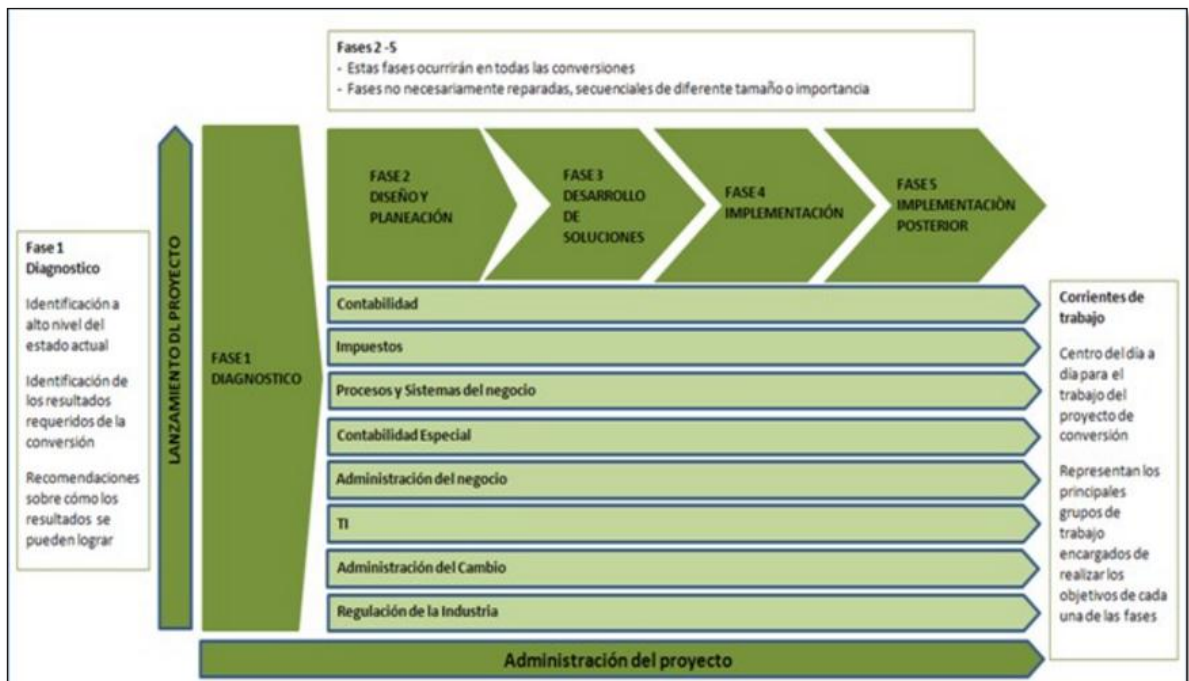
Fases 2 -5
- Estas fases ocurrirán en todas las conversiones
- Fases no necesariamente reparadas, secuenciales de diferente tamaño o importancia

Fase 1
Diagnostico

Identificación a alto nivel del estado actual

Identificación de los resultados requeridos de la conversión

Recomendaciones sobre cómo los resultados se pueden lograr

LANZAMIENTO DL PROYECTO

FASE 1
DIAGNOSTICO

FASE 2
DISEÑO Y PLANEACIÓN

FASE 3
DESARROLLO DE SOLUCIONES

FASE 4
IMPLEMENTACIÓN

FASE 5
IMPLEMENTACIÒN POSTERIOR

Contabilidad

Impuestos

Procesos y Sistemas del negocio

Contabilidad Especial

Administración del negocio

TI

Administración del Cambio

Regulación de la Industria

Corrientes de trabajo

Centro del día a día para el trabajo del proyecto de conversión

Representan los principales grupos de trabajo encargados de realizar los objetivos de cada una de las fases

Administración del proyecto